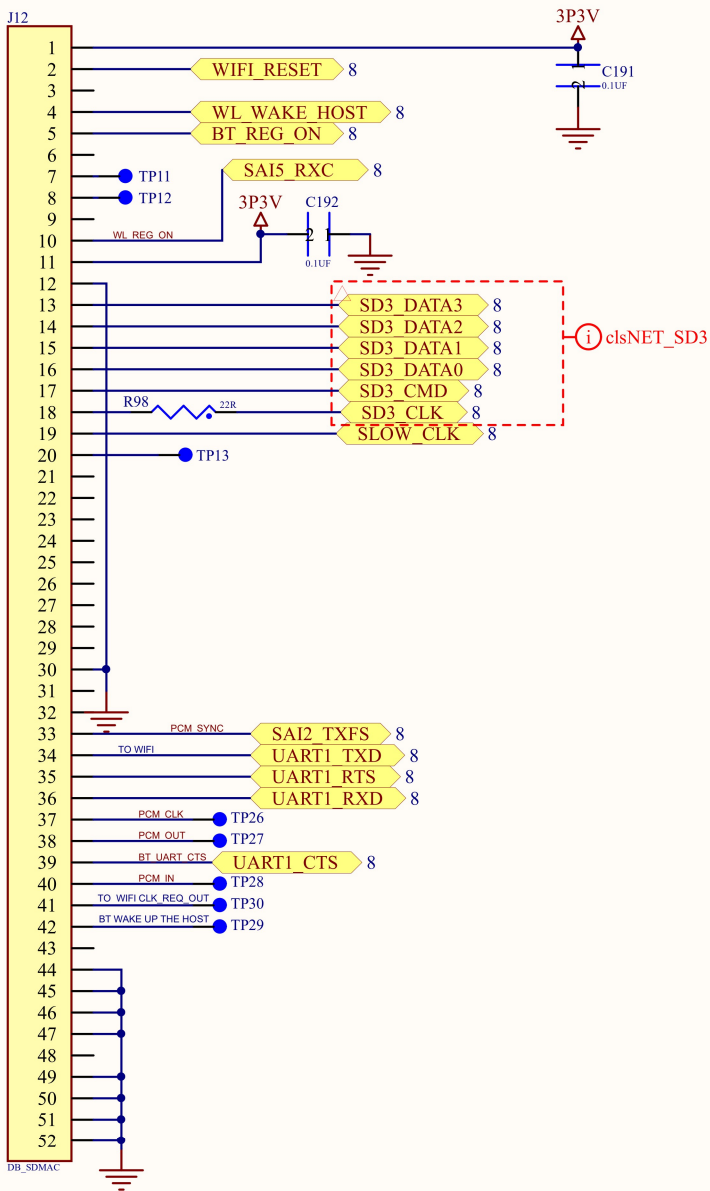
J12

1
2
3
4
5
6
7
8
9
10
11
12
13
14
15
16
17
18
19
20
21
22
23
24
25
26
27
28
29
30
31
32
33
34
35
36
37
38
39
40
41
42
43
44
45
46
47
48
49
50
51
52

DB_SDMAC

3P3V
C191
0.1UF
2
1

WIFI_RESET 8
WL_WAKE_HOST 8
BT_REG_ON 8
TP11
TP12
SAI5_RXC 8
WL_REG_ON
3P3V
C192
2 1
0.1UF

SD3_DATA3 8
SD3_DATA2 8
SD3_DATA1 8
SD3_DATA0 8
SD3_CMD 8
R98
22R
SD3_CLK 8
SLOW_CLK 8
clsNET_SD3
TP13

PCM_SYNC
SAI2_TXFS 8
TO WIFI
UART1_TXD 8
UART1_RTS 8
UART1_RXD 8
PCM_CLK
TP26
PCM_OUT
TP27
BT_UART_CTS
UART1_CTS 8
PCM_IN
TP28
TO_WIFI CLK_REQ_OUT
TP30
BT WAKE UP THE HOST
TP29